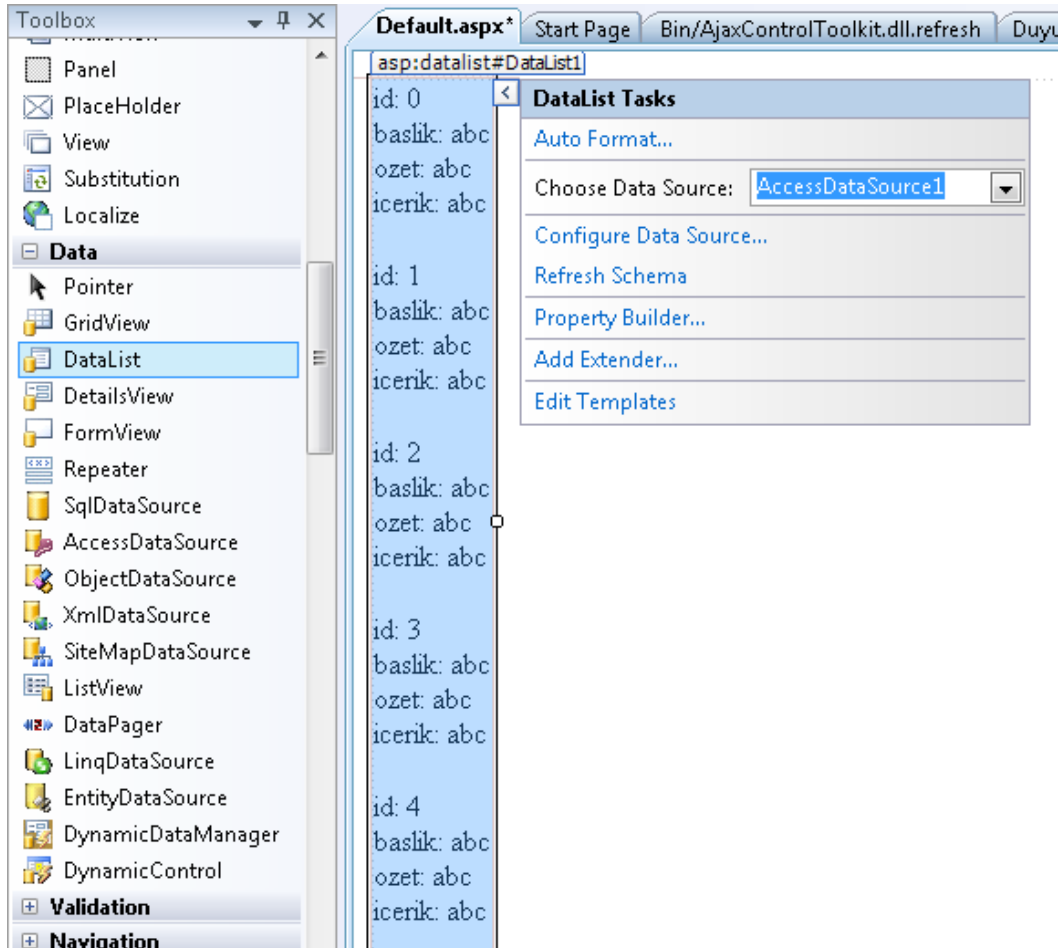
Toolbox

Panel
PlaceHolder
View
Substitution
Localize
Data
Pointer
GridView
DataList
DetailsView
FormView
Repeater
SqlDataSource
AccessDataSource
ObjectDataSource
XmlDataSource
SiteMapDataSource
ListView
DataPager
LinqDataSource
EntityDataSource
DynamicDataManager
DynamicControl
Validation
Navigation

Default.aspx* | Start Page | Bin/AjaxControlToolkit.dll.refresh | Duyu

asp:datalist#DataList1

id: 0
baslik: abc
ozet: abc
icerik: abc

id: 1
baslik: abc
ozet: abc
icerik: abc

id: 2
baslik: abc
ozet: abc
icerik: abc

id: 3
baslik: abc
ozet: abc
icerik: abc

id: 4
baslik: abc
ozet: abc
icerik: abc

DataList Tasks
Auto Format...
Choose Data Source: AccessDataSource1
Configure Data Source...
Refresh Schema
Property Builder...
Add Extender...
Edit Templates